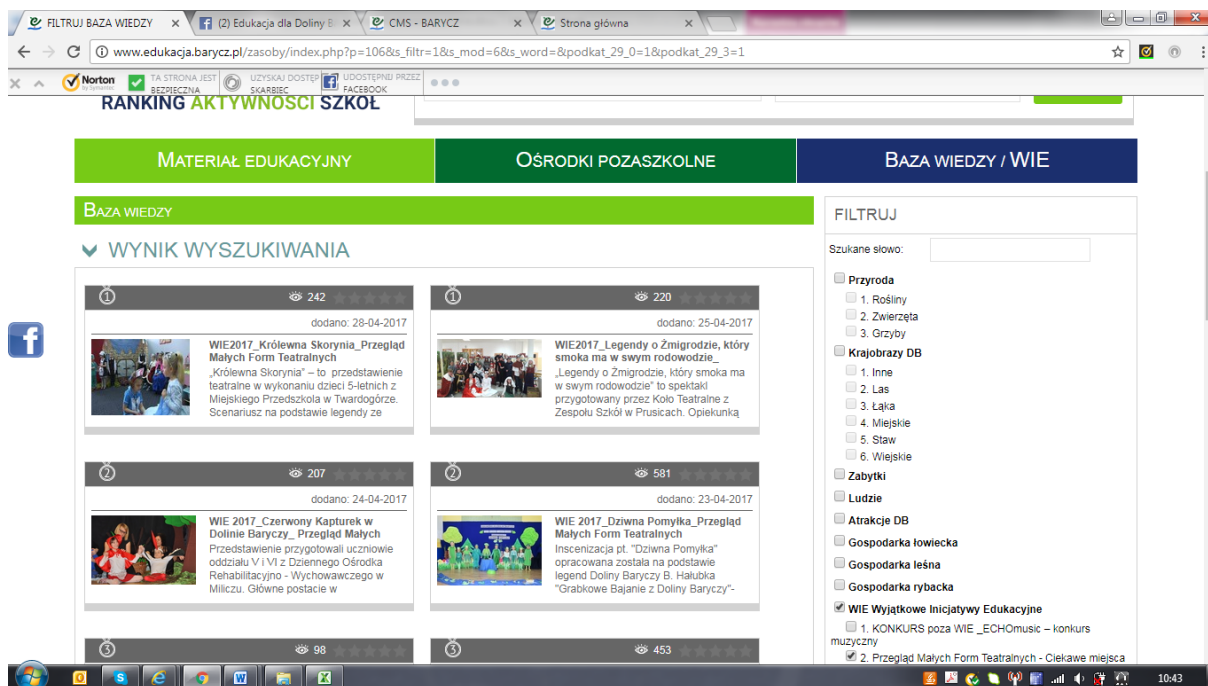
FILTRUJ BAZA WIEDZY ×
(2) Edukacja dla Doliny B ×
CMS - BARYCZ ×
Strona główna ×

www.edukacja.barycz.pl/zasoby/index.php?p=106&s_filtr=1&s_mod=6&s_word=&podkat_29_0=1&podkat_29_3=1

Norton by Symantec
TA STRONA JEST BEZPIECZNA
UZYSKAJ DOSTĘP SKARBIEC
UDOSTĘPNIJ PRZEZ FACEBOOK

RANKING AKTYWNOŚCI SZKÓŁ

MATERIAŁ EDUKACYJNY
OŚRODKI POZASZKOLNE
BAZA WIEDZY / WIE

BAZA WIEDZY

WYNIK WYSZUKIWANIA

1
242
dodano: 28-04-2017
WIE2017_Królewna Skorynia_Przegląd Małych Form Teatralnych
„Królewna Skorynia" – to przedstawienie teatralne w wykonaniu dzieci 5-letnich z Miejskiego Przedszkola w Twardogórze. Scenariusz na podstawie legendy ze

1
220
dodano: 25-04-2017
WIE2017_Legendy o Żmigrodzie, który smoka ma w swym rodowodzie_
„Legendy o Żmigrodzie, który smoka ma w swym rodowodzie" to spektakl przygotowany przez Koło Teatralne z Zespołu Szkół w Prusicach. Opiekunką

2
207
dodano: 24-04-2017
WIE 2017_Czerwony Kapturek w Dolinie Baryczy_ Przegląd Małych
Przedstawienie przygotowali uczniowie oddziału V i VI z Dziennego Ośrodka Rehabilitacyjno - Wychowawczego w Miliczu. Główne postacie w

2
581
dodano: 23-04-2017
WIE 2017_Dziwna Pomyłka_Przegląd Małych Form Teatralnych
Inscenizacja pt. "Dziwna Pomyłka" opracowana została na podstawie legend Doliny Baryczy B. Hałubka "Grabkowe Bajanie z Doliny Baryczy"-

3
98

3
453

FILTRUJ
Szukane słowo:
Przyroda
1. Rośliny
2. Zwierzęta
3. Grzyby
Krajobrazy DB
1. Inne
2. Las
3. Łąka
4. Miejskie
5. Staw
6. Wiejskie
Zabytki
Ludzie
Atrakcje DB
Gospodarka łowiecka
Gospodarka leśna
Gospodarka rybacka
WIE Wyjątkowe Inicjatywy Edukacyjne
1. KONKURS poza WIE _ECHOmusic – konkurs muzyczny
2. Przegląd Małych Form Teatralnych - Ciekawe miejsca

10:43